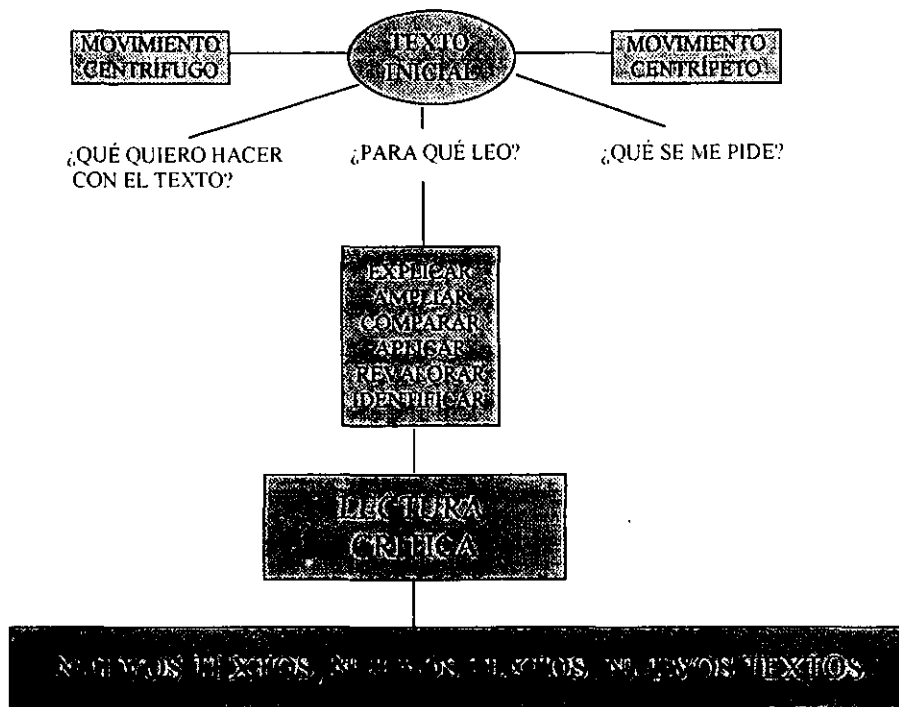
MOVIMIENTO CENTRIFUGO

TEXTO INICIAL

MOVIMIENTO CENTRIPETO

¿QUÉ QUIERO HACER CON EL TEXTO?

¿PARA QUÉ LEO?

¿QUÉ SE ME PIDE?

EXPLICAR
AMPLIAR
COMPARAR
APLICAR
REVALORAR
IDENTIFICAR

LECTURA CRITICA

NUEVOS TEXTOS, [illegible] TEXTOS, NUEVOS TEXTOS.